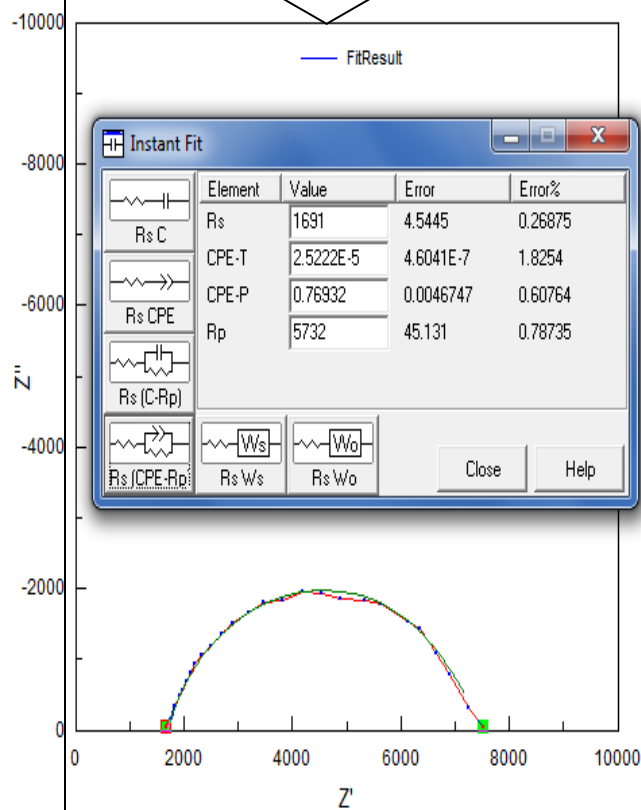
-10000
FitResult
-8000
-6000
Z''
-4000
-2000
0

Instant Fit

Rs C
Rs CPE
Rs (C-Rp)
Rs (CPE-Rp

| Element | Value | Error | Error% |
|---|---|---|---|
| Rs | 1691 | 4.5445 | 0.26875 |
| CPE-T | 2.5222E-5 | 4.6041E-7 | 1.8254 |
| CPE-P | 0.76932 | 0.0046747 | 0.60764 |
| Rp | 5732 | 45.131 | 0.78735 |

Ws
Rs Ws
Wo
Rs Wo
Close
Help

0 2000 4000 6000 8000 10000
Z'